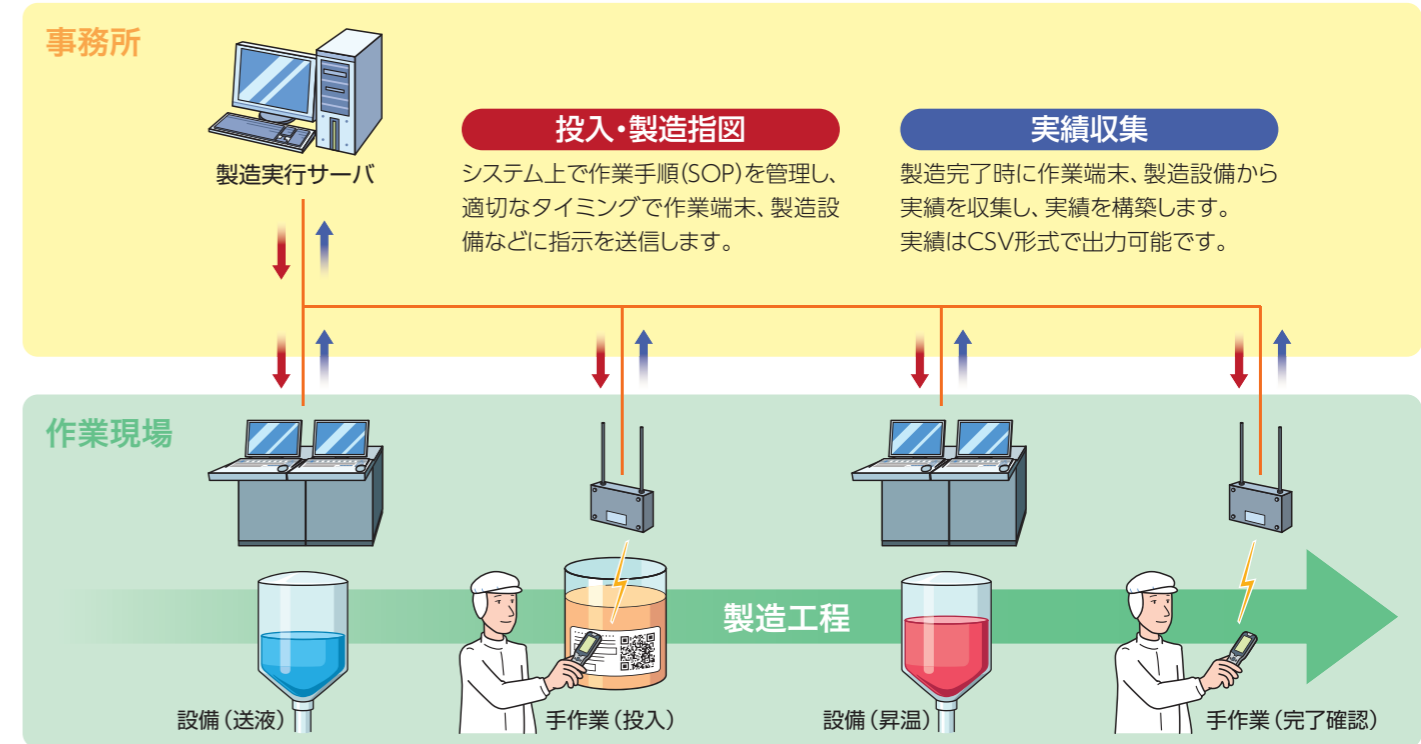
事務所

製造実行サーバ

投入・製造指図

システム上で作業手順(SOP)を管理し、適切なタイミングで作業端末、製造設備などに指示を送信します。

実績収集

製造完了時に作業端末、製造設備から実績を収集し、実績を構築します。実績はCSV形式で出力可能です。

作業現場

製造工程

設備（送液）

手作業（投入）

設備（昇温）

手作業（完了確認）